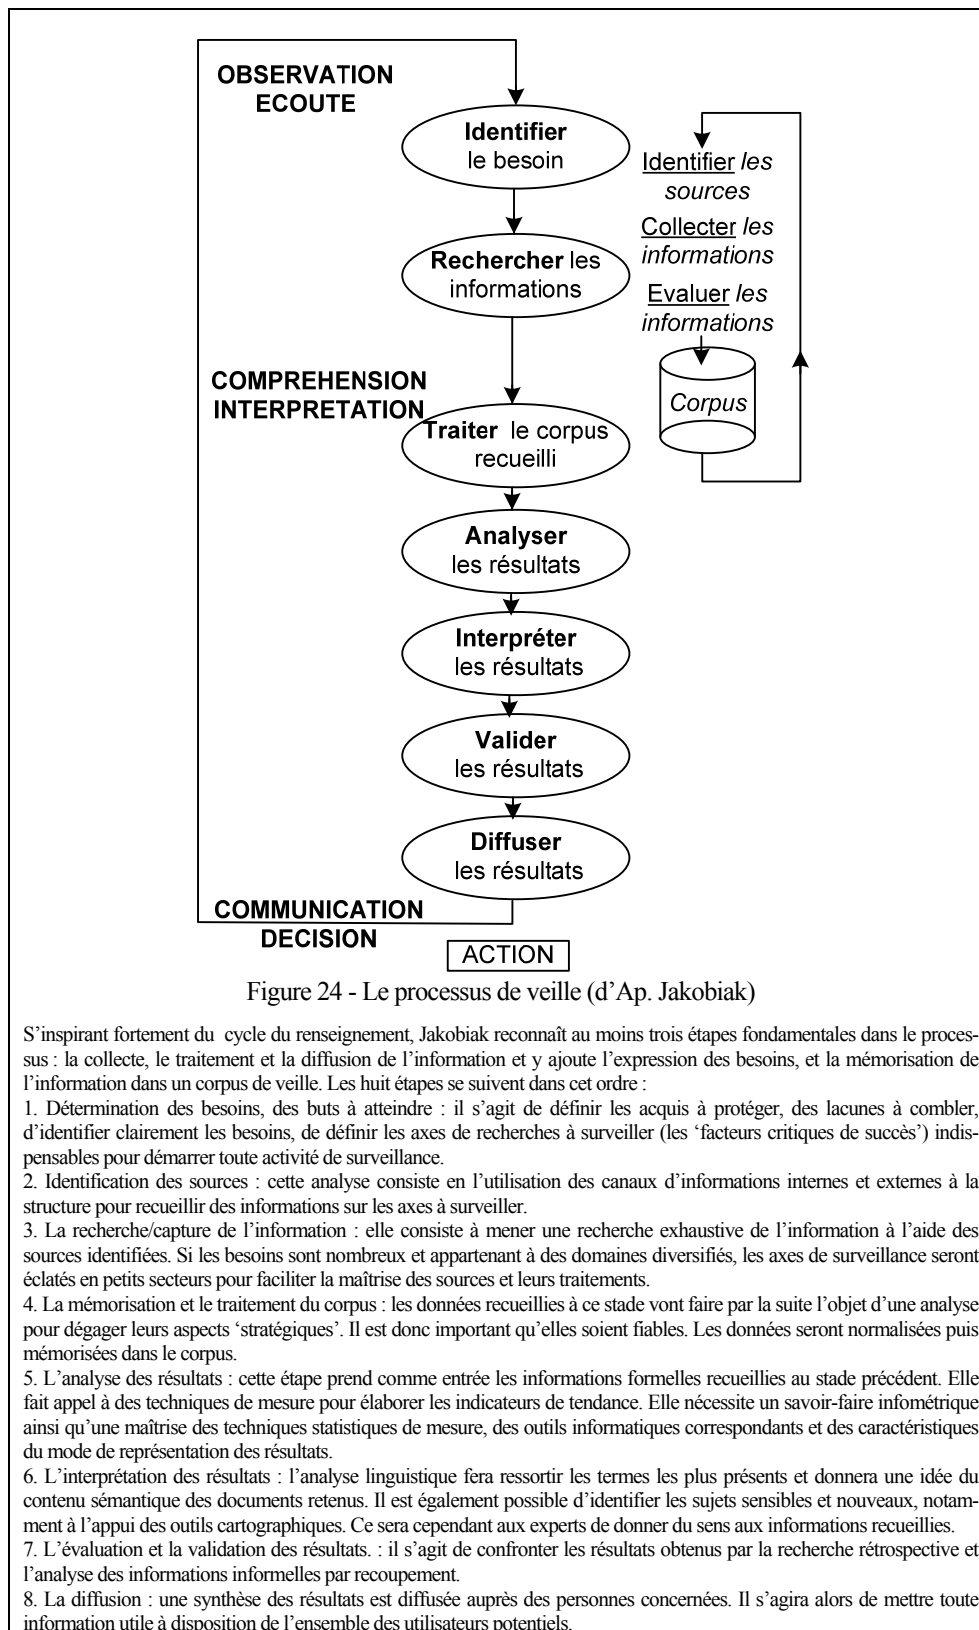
OBSERVATION
ECOUTE

**Identifier** le besoin

Identifier *les sources*
Collecter *les informations*
Evaluer *les informations*

**Rechercher** les informations

Corpus

COMPREHENSION
INTERPRETATION

**Traiter** le corpus recueilli

**Analyser** les résultats

**Interpréter** les résultats

**Valider** les résultats

**Diffuser** les résultats

COMMUNICATION
DECISION

ACTION

Figure 24 - Le processus de veille (d'Ap. Jakobiak)

S'inspirant fortement du cycle du renseignement, Jakobiak reconnaît au moins trois étapes fondamentales dans le processus : la collecte, le traitement et la diffusion de l'information et y ajoute l'expression des besoins, et la mémorisation de l'information dans un corpus de veille. Les huit étapes se suivent dans cet ordre :

1. Détermination des besoins, des buts à atteindre : il s'agit de définir les acquis à protéger, des lacunes à combler, d'identifier clairement les besoins, de définir les axes de recherches à surveiller (les 'facteurs critiques de succès') indispensables pour démarrer toute activité de surveillance.

2. Identification des sources : cette analyse consiste en l'utilisation des canaux d'informations internes et externes à la structure pour recueillir des informations sur les axes à surveiller.

3. La recherche/capture de l'information : elle consiste à mener une recherche exhaustive de l'information à l'aide des sources identifiées. Si les besoins sont nombreux et appartenant à des domaines diversifiés, les axes de surveillance seront éclatés en petits secteurs pour faciliter la maîtrise des sources et leurs traitements.

4. La mémorisation et le traitement du corpus : les données recueillies à ce stade vont faire par la suite l'objet d'une analyse pour dégager leurs aspects 'stratégiques'. Il est donc important qu'elles soient fiables. Les données seront normalisées puis mémorisées dans le corpus.

5. L'analyse des résultats : cette étape prend comme entrée les informations formelles recueillies au stade précédent. Elle fait appel à des techniques de mesure pour élaborer les indicateurs de tendance. Elle nécessite un savoir-faire infométrique ainsi qu'une maîtrise des techniques statistiques de mesure, des outils informatiques correspondants et des caractéristiques du mode de représentation des résultats.

6. L'interprétation des résultats : l'analyse linguistique fera ressortir les termes les plus présents et donnera une idée du contenu sémantique des documents retenus. Il est également possible d'identifier les sujets sensibles et nouveaux, notamment à l'appui des outils cartographiques. Ce sera cependant aux experts de donner du sens aux informations recueillies.

7. L'évaluation et la validation des résultats. : il s'agit de confronter les résultats obtenus par la recherche rétrospective et l'analyse des informations informelles par recoupement.

8. La diffusion : une synthèse des résultats est diffusée auprès des personnes concernées. Il s'agira alors de mettre toute information utile à disposition de l'ensemble des utilisateurs potentiels.